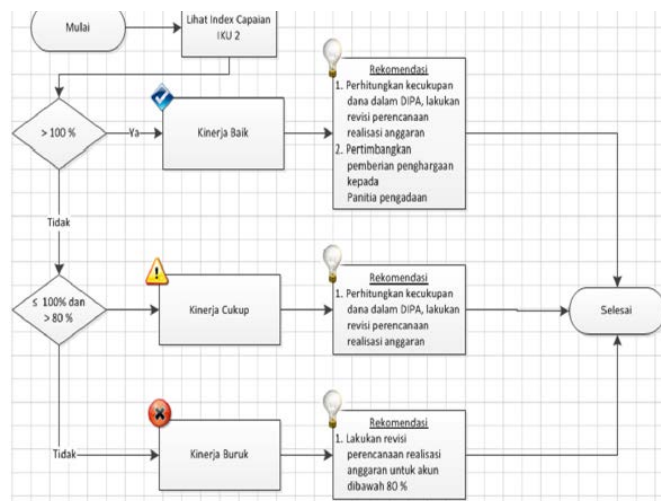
Mulai

Lihat Index Capaian IKU 2

> 100 %

Ya

Kinerja Baik

Rekomendasi
1. Perhitungkan kecukupan dana dalam DIPA, lakukan revisi perencanaan realisasi anggaran
2. Pertimbangkan pemberian penghargaan kepada Panitia pengadaan

Tidak

≤ 100% dan > 80 %

Kinerja Cukup

Rekomendasi
1. Perhitungkan kecukupan dana dalam DIPA, lakukan revisi perencanaan realisasi anggaran

Selesai

Tidak

Kinerja Buruk

Rekomendasi
1. Lakukan revisi perencanaan realisasi anggaran untuk akun dibawah 80 %